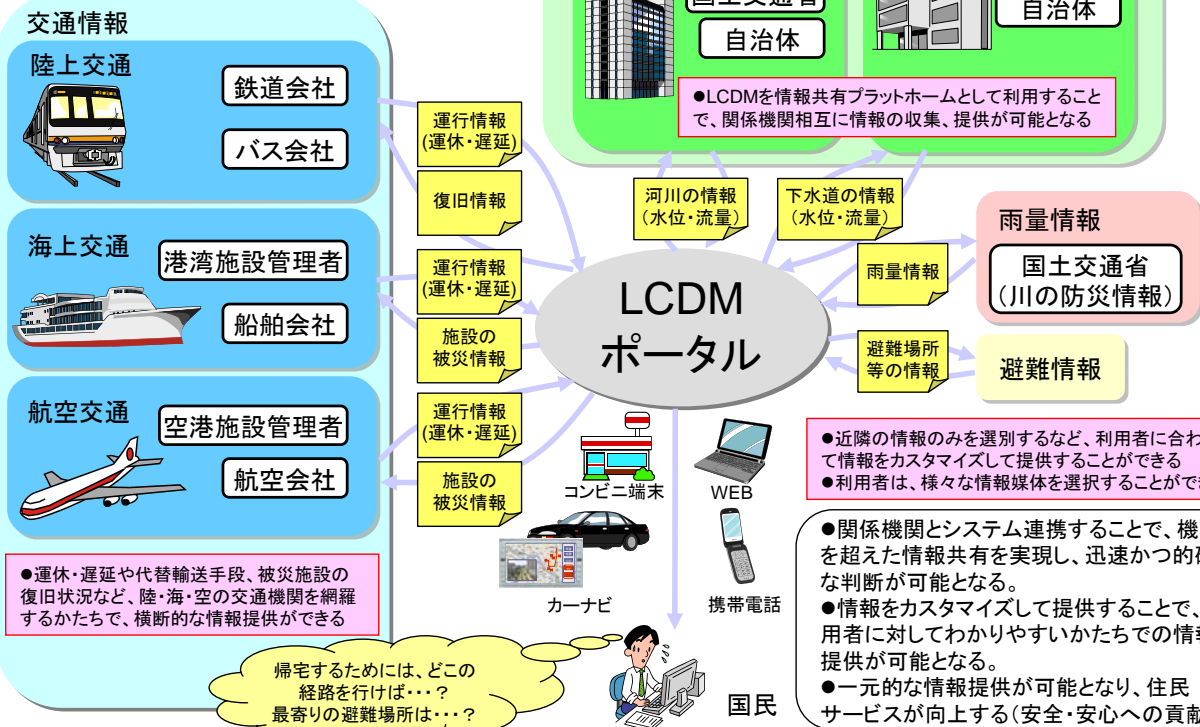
交通情報

陸上交通
鉄道会社
バス会社

海上交通
港湾施設管理者
船舶会社

航空交通
空港施設管理者
航空会社

●運休・遅延や代替輸送手段、被災施設の復旧状況など、陸・海・空の交通機関を網羅するかたちで、横断的な情報提供ができる

運行情報
(運休・遅延)
復旧情報
運行情報
(運休・遅延)
施設の
被災情報
運行情報
(運休・遅延)
施設の
被災情報

国土交通省
自治体
自治体

●LCDMを情報共有プラットホームとして利用することで、関係機関相互に情報の収集、提供が可能となる

河川の情報
(水位・流量)
下水道の情報
(水位・流量)

LCDM
ポータル

雨量情報
国土交通省
(川の防災情報)
雨量情報

避難場所
等の情報
避難情報

●近隣の情報のみを選別するなど、利用者に合わ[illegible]て情報をカスタマイズして提供することができる
●利用者は、様々な情報媒体を選択することがで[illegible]

コンビニ端末
WEB
カーナビ
携帯電話

●関係機関とシステム連携することで、機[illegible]を超えた情報共有を実現し、迅速かつ的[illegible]な判断が可能となる。
●情報をカスタマイズして提供することで、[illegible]用者に対してわかりやすいかたちでの情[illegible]提供が可能となる。
●一元的な情報提供が可能となり、住民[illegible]サービスが向上する(安全・安心への貢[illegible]

帰宅するためには、どこの経路を行けば・・・?
最寄りの避難場所は・・・?

国民